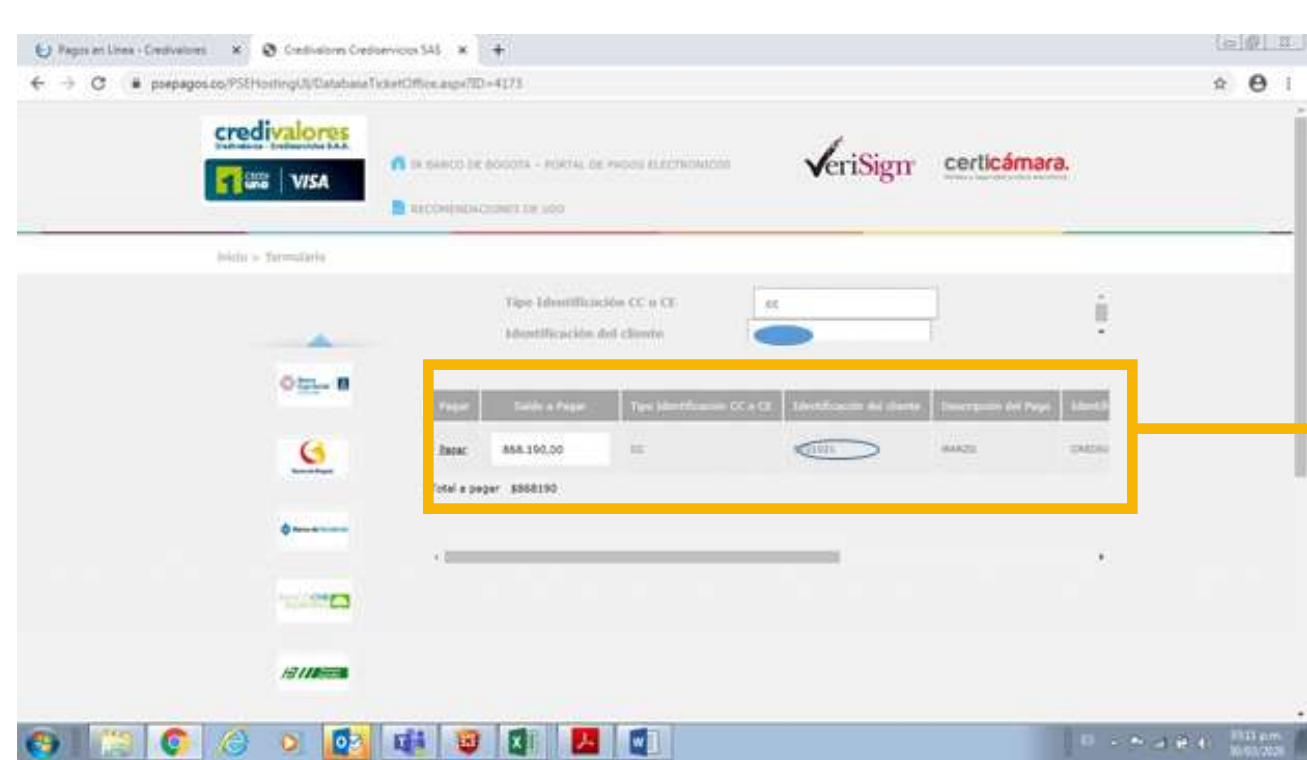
Pagos en Línea - Credivalores ×
Credivalores Crediservicios SAS ×
psepagos.co/PSEHostingUI/DatabaseTicketOffice.aspx?ID=4173

credivalores
Credivalores - Crediservicios S.A.S.
crediuno VISA

EL BANCO DE BOGOTA - PORTAL DE PAGOS ELECTRONICOS
RECOMENDACIONES DE USO

VeriSign
certicámara.

Inicio » formulario

Tipo Identificación CC o CE
CC
Identificación del cliente

| Pagar | Saldo a Pagar | Tipo Identificacion CC o CE | Identificación del cliente | Descripcion del Pago | Identif |
|---|---|---|---|---|---|
| Pagar | 868.190,00 | CC | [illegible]1021 | MARZO | CREDIU |

Total a pagar $868190

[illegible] p.m.
30/03/2020